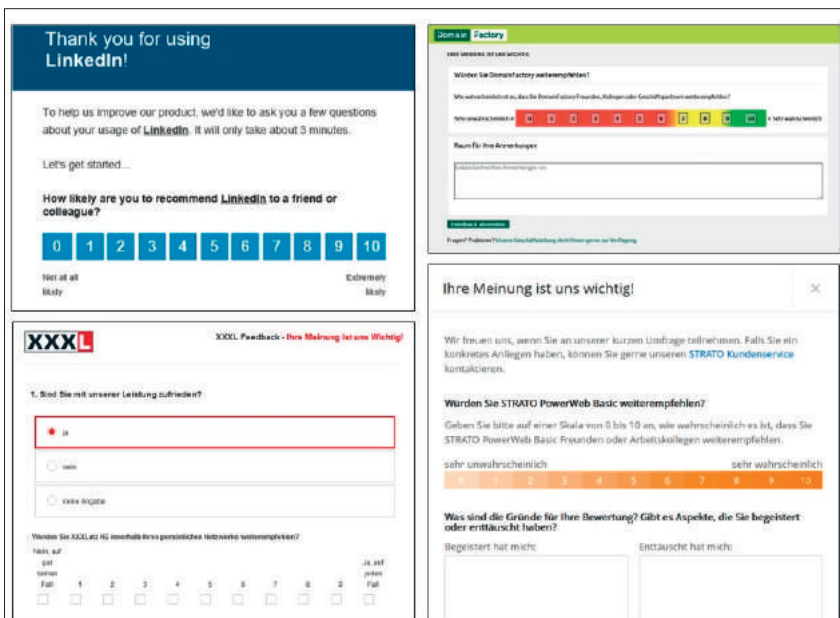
Thank you for using LinkedIn!

To help us improve our product, we'd like to ask you a few questions about your usage of LinkedIn. It will only take about 3 minutes.

Let's get started...

How likely are you to recommend LinkedIn to a friend or colleague?

0 1 2 3 4 5 6 7 8 9 10

Not at all likely

Extremely likely

Domain Factory

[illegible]

Würden Sie DomainFactory weiterempfehlen?

Wie wahrscheinlich ist es, dass Sie DomainFactory Freunden, Kollegen oder Geschäftspartnern weiterempfehlen?

Sehr unwahrscheinlich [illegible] Sehr wahrscheinlich

Raum für Ihre Anmerkungen

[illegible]

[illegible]

Fragen? Probleme? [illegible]

Ihre Meinung ist uns wichtig!

×

Wir freuen uns, wenn Sie an unserer kurzen Umfrage teilnehmen. Falls Sie ein konkretes Anliegen haben, können Sie gerne unseren STRATO Kundenservice kontaktieren.

Würden Sie STRATO PowerWeb Basic weiterempfehlen?

Geben Sie bitte auf einer Skala von 0 bis 10 an, wie wahrscheinlich es ist, dass Sie STRATO PowerWeb Basic Freunden oder Arbeitskollegen weiterempfehlen.

sehr unwahrscheinlich

sehr wahrscheinlich

0 1 2 3 4 5 6 7 8 9 10

Was sind die Gründe für Ihre Bewertung? Gibt es Aspekte, die Sie begeistert oder enttäuscht haben?

Begeistert hat mich:

Enttäuscht hat mich:

XXXL

XXXL Feedback - Ihre Meinung ist uns Wichtig!

1. Sind Sie mit unserer Leistung zufrieden?

Ja

nein

keine Angabe

Würden Sie XXXLutz HG innerhalb Ihres persönlichen Netzwerks weiterempfehlen?

Nein, auf gar keinen Fall 1 2 3 4 5 6 7 8 9 Ja, auf jeden Fall